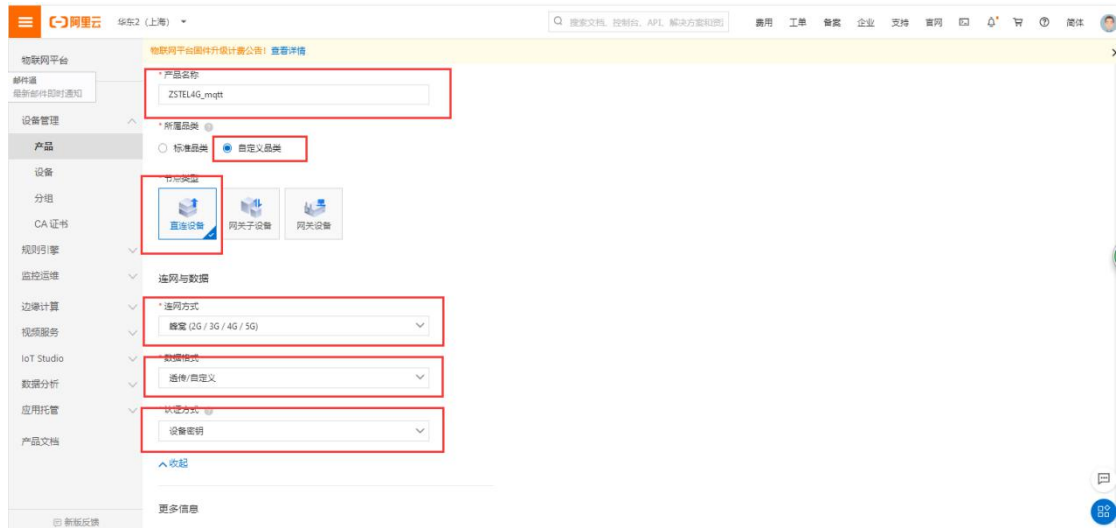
阿里云 华东2（上海）

搜索文档、控制台、API、解决方案和资源 费用 工单 备案 企业 支持 官网 简体

物联网平台
邮件通
最新邮件即时通知
设备管理
产品
设备
分组
CA 证书
规则引擎
监控运维
边缘计算
视频服务
IoT Studio
数据分析
应用托管
产品文档
新版反馈

物联网平台固件升级计费公告！查看详情

* 产品名称
ZSTEL4G_mqtt

* 所属品类
标准品类 自定义品类

节点类型
直连设备 网关子设备 网关设备

连网与数据

* 连网方式
蜂窝 (2G / 3G / 4G / 5G)

* 数据格式
透传/自定义

* 认证方式
设备密钥

收起

更多信息